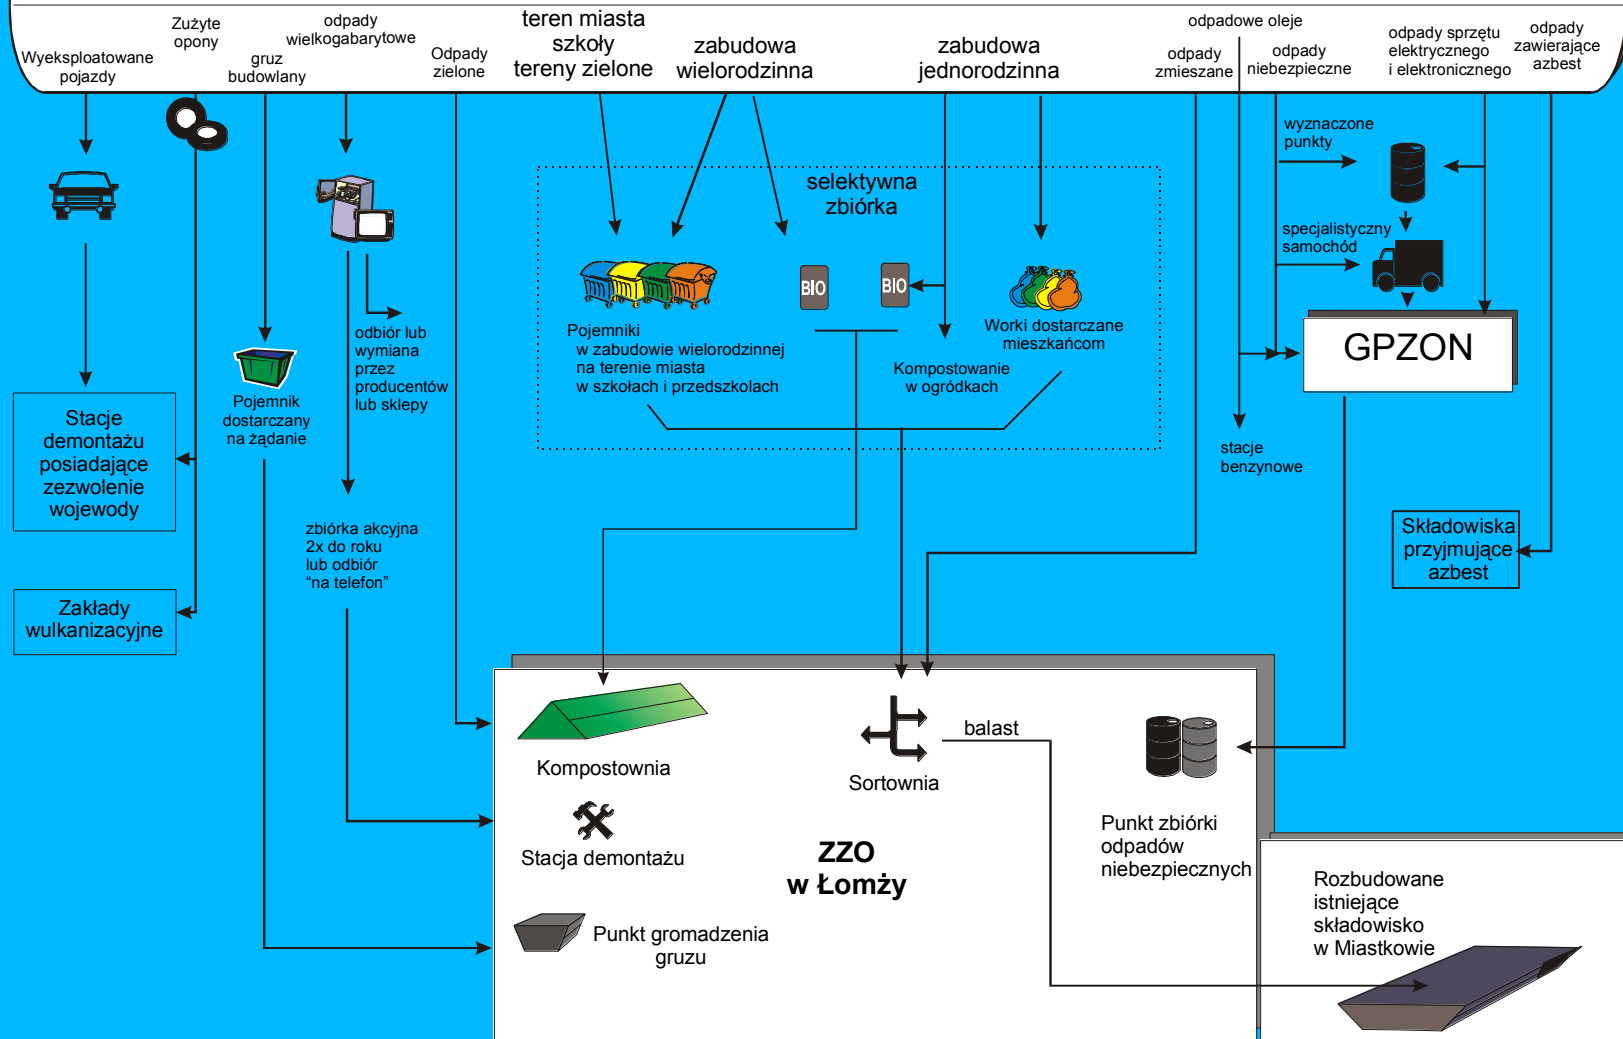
Wyeksploatowane pojazdy

Zużyte opony

odpady wielkogabarytowe

gruz budowlany

Odpady zielone

teren miasta szkoły tereny zielone

zabudowa wielorodzinna

zabudowa jednorodzinna

odpadowe oleje

odpady zmieszane

odpady niebezpieczne

odpady sprzętu elektrycznego i elektronicznego

odpady zawierające azbest

wyznaczone punkty

specjalistyczny samochód

GPZON

selektywna zbiórka

BIO

BIO

Pojemniki w zabudowie wielorodzinnej na terenie miasta w szkołach i przedszkolach

Kompostowanie w ogródkach

Worki dostarczane mieszkańcom

odbiór lub wymiana przez producentów lub sklepy

Pojemnik dostarczany na żądanie

Stacje demontażu posiadające zezwolenie wojewody

Zakłady wulkanizacyjne

zbiórka akcyjna 2x do roku lub odbiór "na telefon"

stacje benzynowe

Składowiska przyjmujące azbest

Kompostownia

Sortownia

balast

Stacja demontażu

ZZO w Łomży

Punkt zbiórki odpadów niebezpiecznych

Punkt gromadzenia gruzu

Rozbudowane istniejące składowisko w Miastkowie